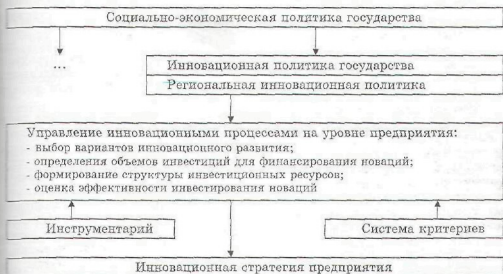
Социально-экономическая политика государства

...

Инновационная политика государства

Региональная инновационная политика

Управление инновационными процессами на уровне предприятия:
- выбор вариантов инновационного развития;
- определения объемов инвестиций для финансирования новаций;
- формирование структуры инвестиционных ресурсов;
- оценка эффективности инвестирования новаций

Инструментарий

Система критериев

Инновационная стратегия предприятия